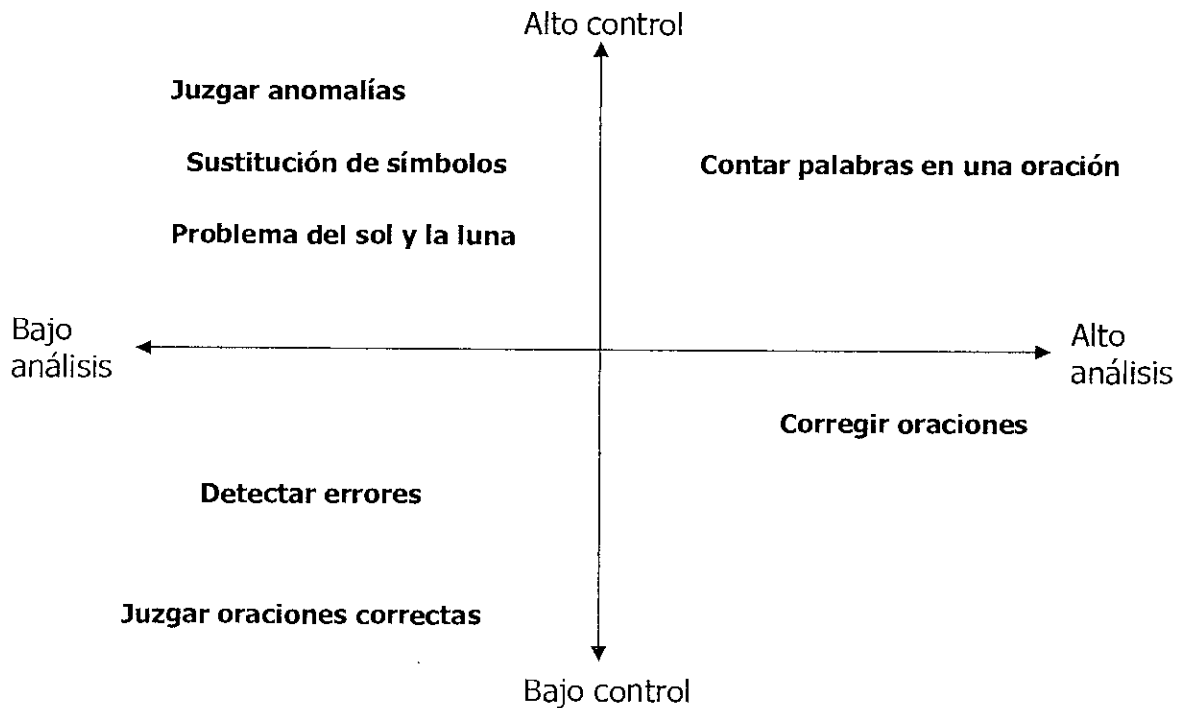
Alto control

Juzgar anomalías

Sustitución de símbolos

Contar palabras en una oración

Problema del sol y la luna

Bajo análisis

Alto análisis

Corregir oraciones

Detectar errores

Juzgar oraciones correctas

Bajo control